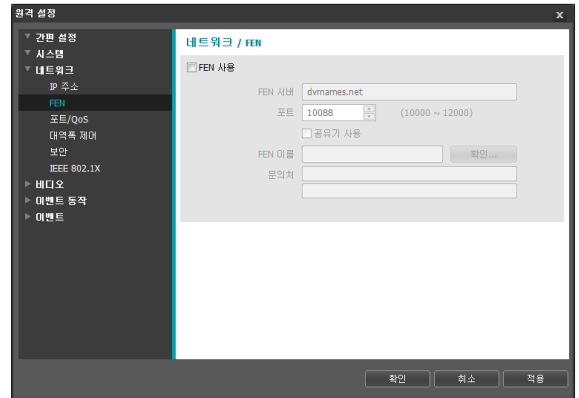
원격 설정

간편 설정
시스템
네트워크
IP 주소
FEN
포트/QoS
대역폭 제어
보안
IEEE 802.1X
비디오
이벤트 동작
이벤트

네트워크 / FEN

FEN 사용

FEN 서버 dvrnames.net
포트 10088 (10000 ~ 12000)
공유기 사용
FEN 이름 확인...
문의처

확인 취소 적용